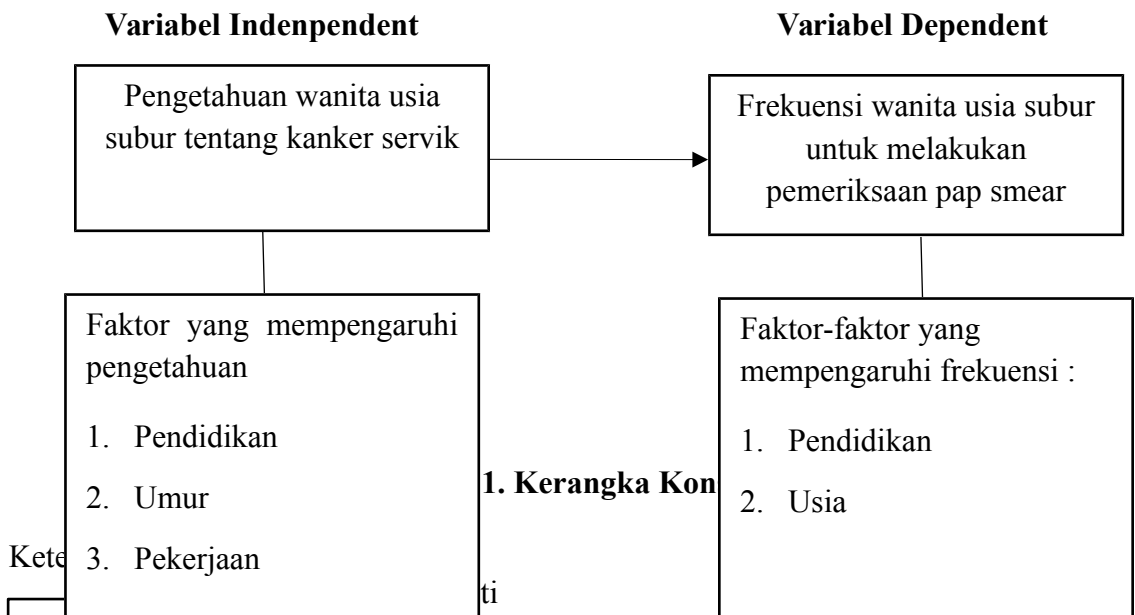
Variabel Indenpendent

Variabel Dependent

Pengetahuan wanita usia subur tentang kanker servik

Frekuensi wanita usia subur untuk melakukan pemeriksaan pap smear

Faktor yang mempengaruhi pengetahuan

1. Pendidikan
2. Umur
3. Pekerjaan

Faktor-faktor yang mempengaruhi frekuensi :

1. Pendidikan
2. Usia

1. Kerangka Kon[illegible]

Kete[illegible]

ti